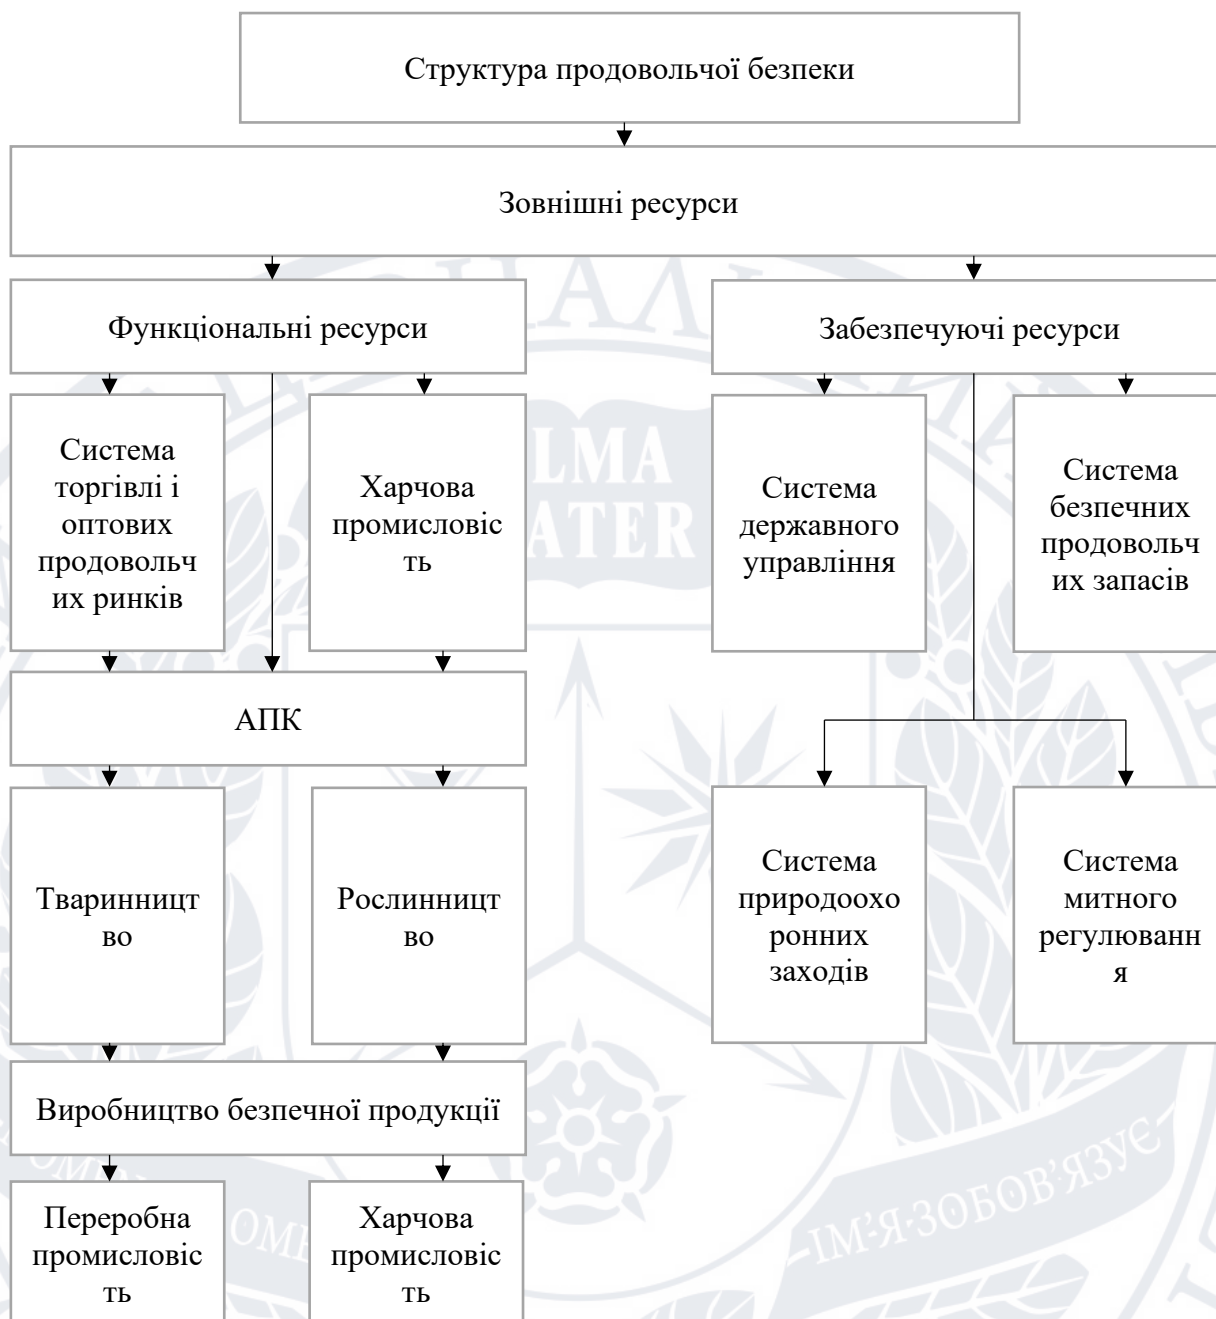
Структура продовольчої безпеки

Зовнішні ресурси

Функціональні ресурси

Система торгівлі і оптових продовольчих ринків

Харчова промисловість

АПК

Тваринництво

Рослинництво

Виробництво безпечної продукції

Переробна промисловість

Харчова промисловість

Забезпечуючі ресурси

Система державного управління

Система безпечних продовольчих запасів

Система природоохоронних заходів

Система митного регулювання

ALMA MATER

ІМ'Я ЗОБОВ'ЯЗУЄ